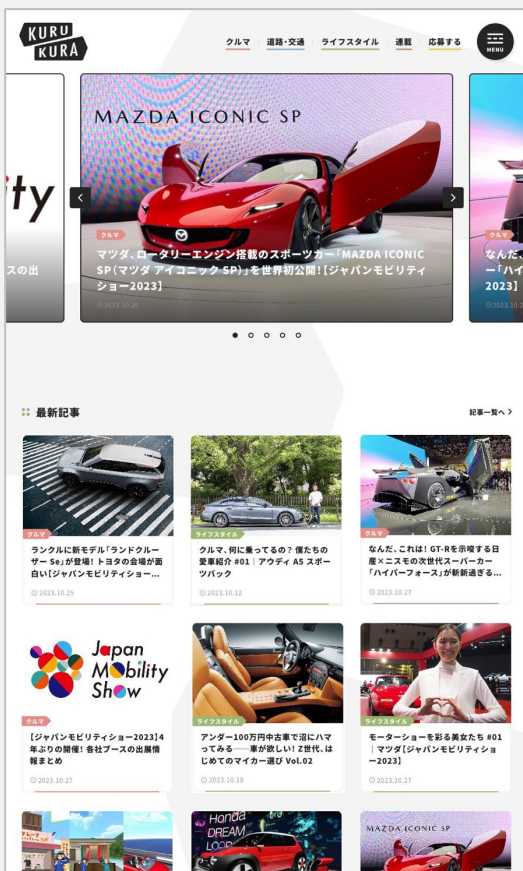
KURU KURA

クルマ　道路・交通　ライフスタイル　連載　応募する　MENU

ity
スの出

MAZDA ICONIC SP

クルマ
マツダ、ロータリーエンジン搭載のスポーツカー「MAZDA ICONIC SP（マツダ アイコニック SP）」を世界初公開！［ジャパンモビリティショー2023］
2023.10.26

クルマ
なんだ、
ー「ハイ
2023］

最新記事　記事一覧へ >

クルマ
ランクルに新モデル「ランドクルーザー Se」が登場！トヨタの会場が面白い［ジャパンモビリティショー…
2023.10.25

ライフスタイル
クルマ、何に乗ってるの？ 僕たちの愛車紹介 #01｜アウディ A5 スポーツバック
2023.10.12

クルマ
なんだ、これは！GT-Rを示唆する日産×ニスモの次世代スーパーカー「ハイパーフォース」が新鮮過ぎる…
2023.10.27

Japan Mobility Show

クルマ
［ジャパンモビリティショー2023］4年ぶりの開催！各社ブースの出展情報まとめ
2023.10.27

ライフスタイル
アンダー100万円中古車で沼にハマってみる──車が欲しい！Z世代、はじめてのマイカー選び Vol.02
2023.10.18

ライフスタイル
モーターショーを彩る美女たち #01｜マツダ［ジャパンモビリティショー2023］
2023.10.27

Honda DREAM LOOP

MAZDA ICONIC SP